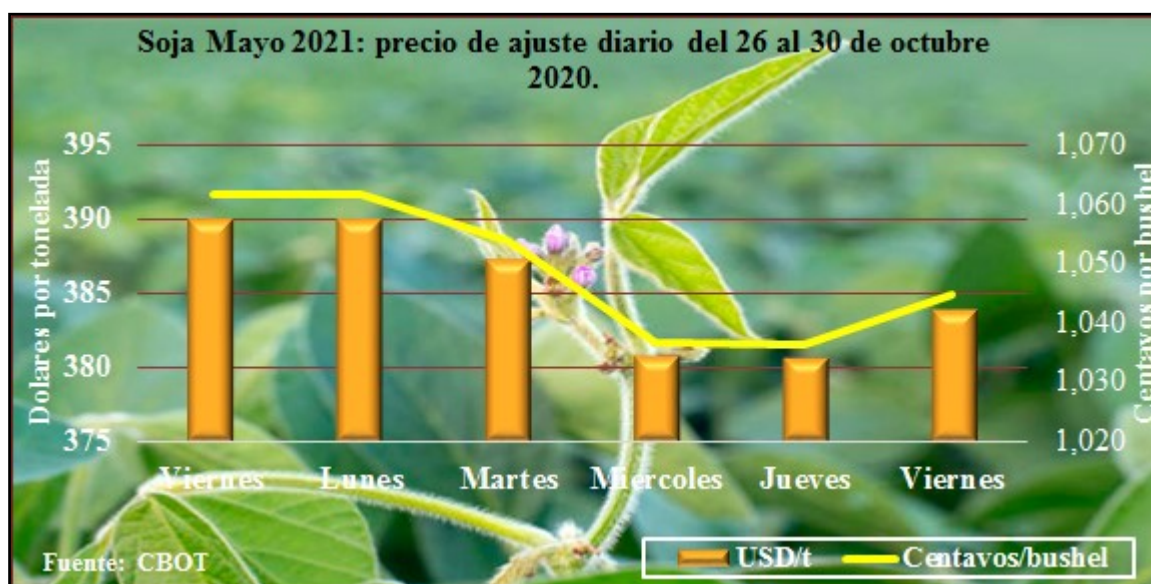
Soja Mayo 2021: precio de ajuste diario del 26 al 30 de octubre 2020.

Dolares por tonelada

395
390
385
380
375

Centavos por bushel

1,070
1,060
1,050
1,040
1,030
1,020

Viernes
Lunes
Martes
Miercoles
Jueves
Viernes

Fuente: CBOT

USD/t
Centavos/bushel